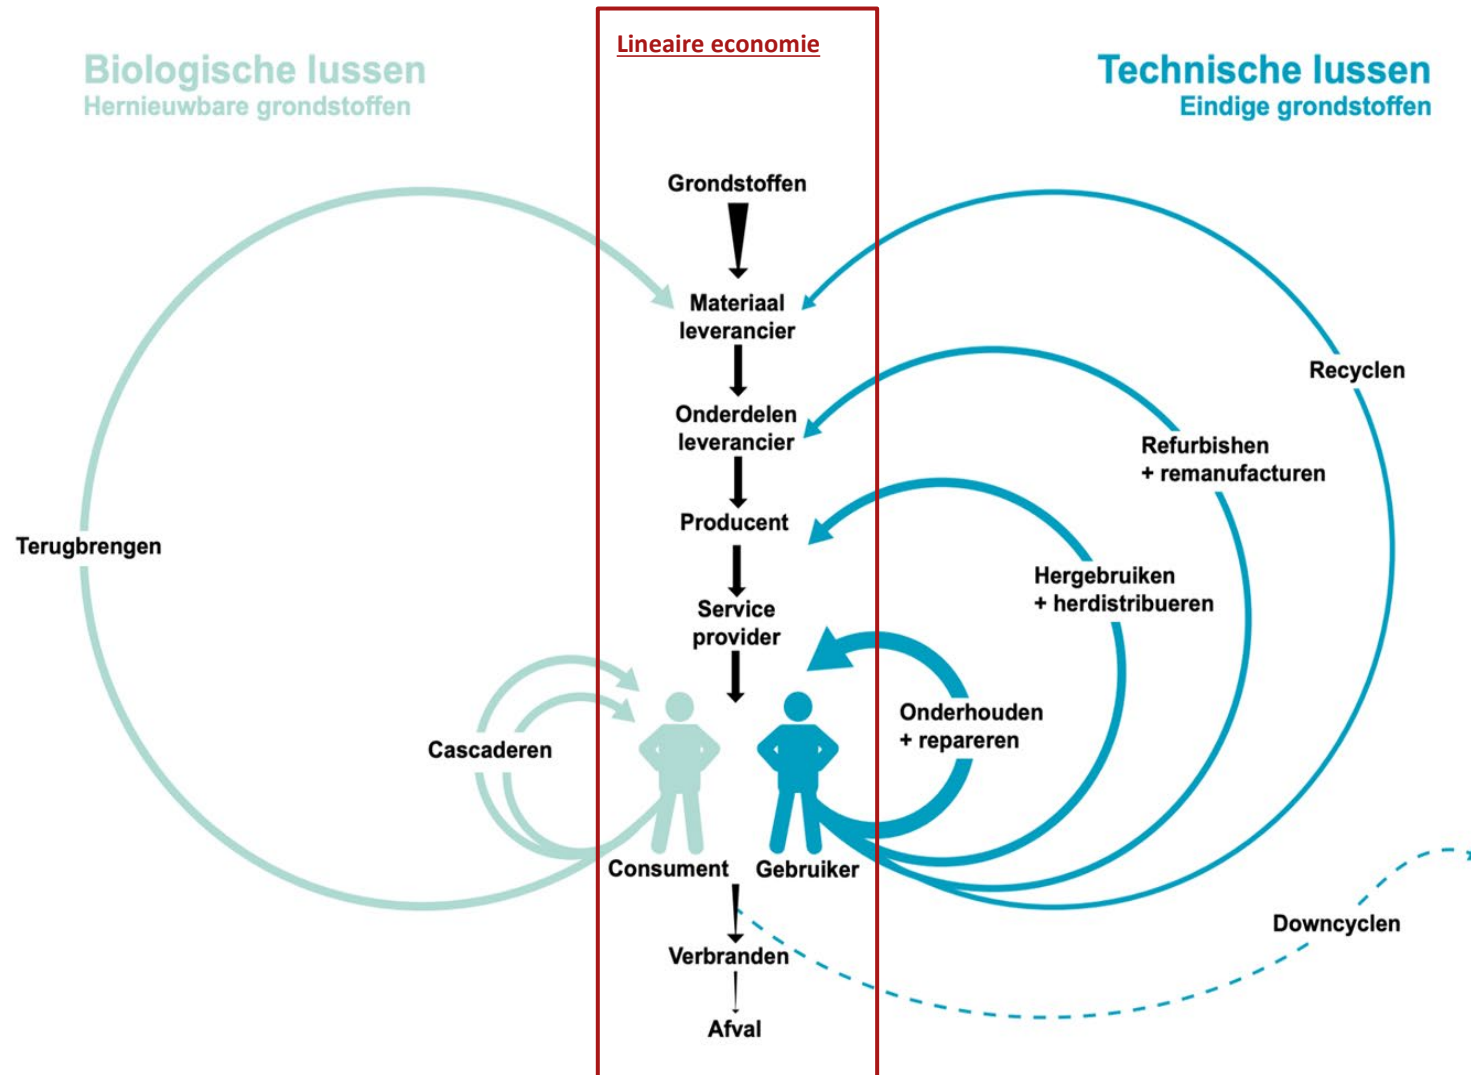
Biologische lussen
Hernieuwbare grondstoffen

Lineaire economie

Technische lussen
Eindige grondstoffen

Grondstoffen

Materiaal leverancier

Onderdelen leverancier

Producent

Service provider

Consument

Gebruiker

Verbranden

Afval

Terugbrengen

Cascaderen

Recyclen

Refurbishen + remanufacturen

Hergebruiken + herdistribueren

Onderhouden + repareren

Downcyclen